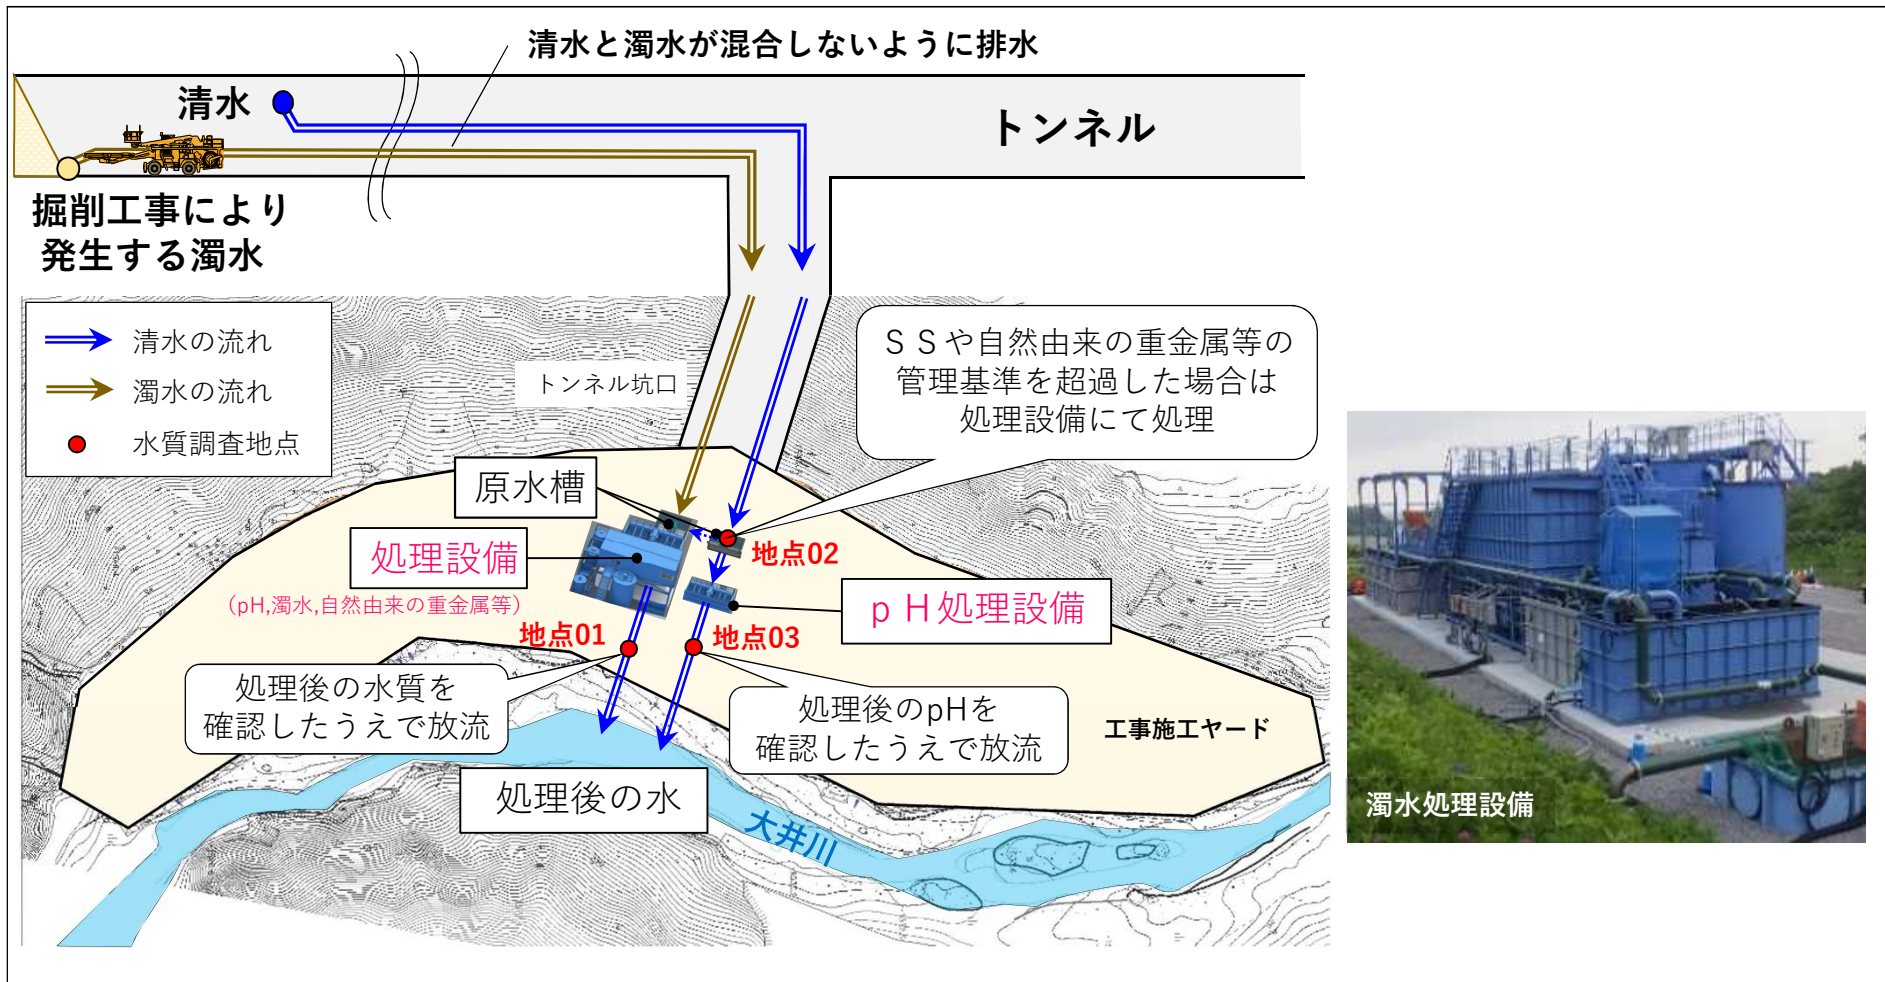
清水と濁水が混合しないように排水

清水

トンネル

掘削工事により
発生する濁水

清水の流れ
濁水の流れ
水質調査地点

トンネル坑口

ＳＳや自然由来の重金属等の
管理基準を超過した場合は
処理設備にて処理

原水槽

処理設備

（pH,濁水,自然由来の重金属等）

地点02

ｐＨ処理設備

地点01

地点03

処理後の水質を
確認したうえで放流

処理後のpHを
確認したうえで放流

工事施工ヤード

処理後の水

大井川

濁水処理設備